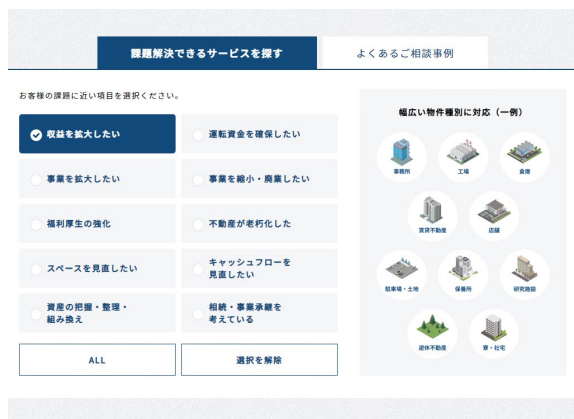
課題解決できるサービスを探す

よくあるご相談事例

お客様の課題に近い項目を選択ください。

収益を拡大したい

運転資金を確保したい

事業を拡大したい

事業を縮小・廃業したい

福利厚生の強化

不動産が老朽化した

スペースを見直したい

キャッシュフローを見直したい

資産の把握・整理・組み換え

相続・事業承継を考えている

ALL

選択を解除

幅広い物件種別に対応（一例）

事務所

工場

倉庫

賃貸不動産

店舗

駐車場・土地

保養所

研究施設

遊休不動産

寮・社宅